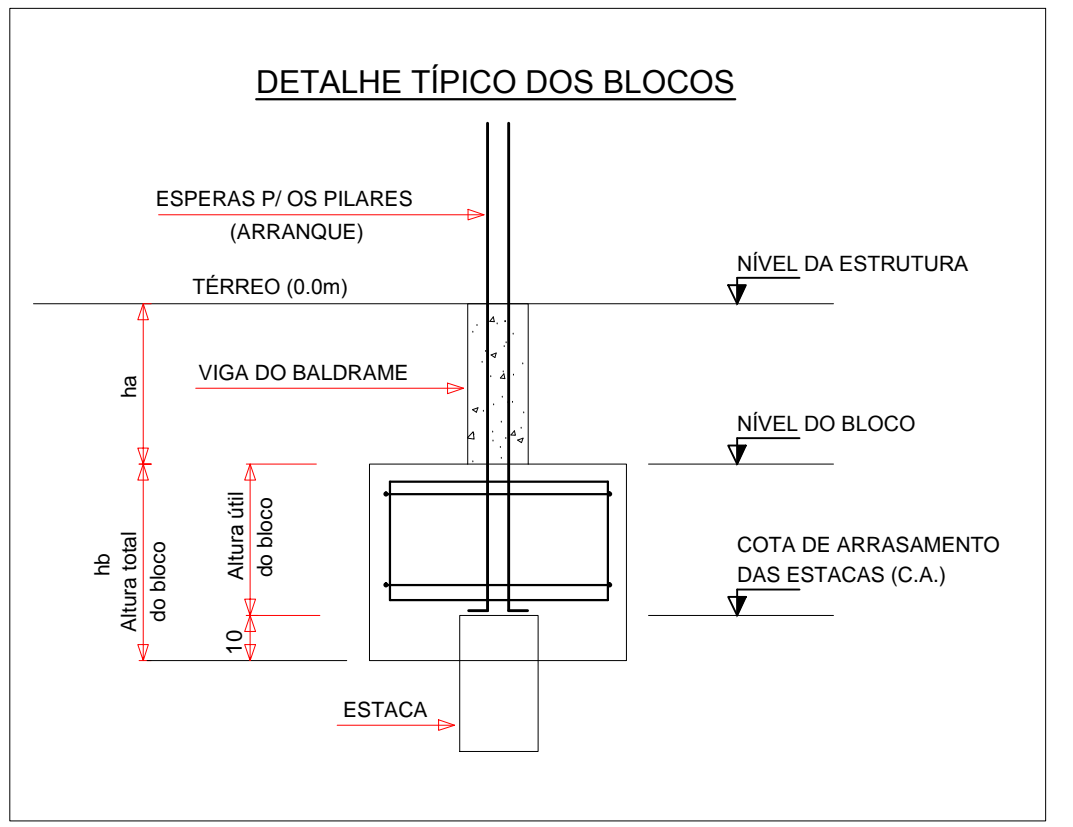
DETALHE TÍPICO DOS BLOCOS

ESPERAS P/ OS PILARES (ARRANQUE)

NÍVEL DA ESTRUTURA

TÉRREO (0.0m)

ha

VIGA DO BALDRAME

NÍVEL DO BLOCO

hb
Altura total do bloco

Altura útil do bloco

COTA DE ARRASAMENTO DAS ESTACAS (C.A.)

10

ESTACA